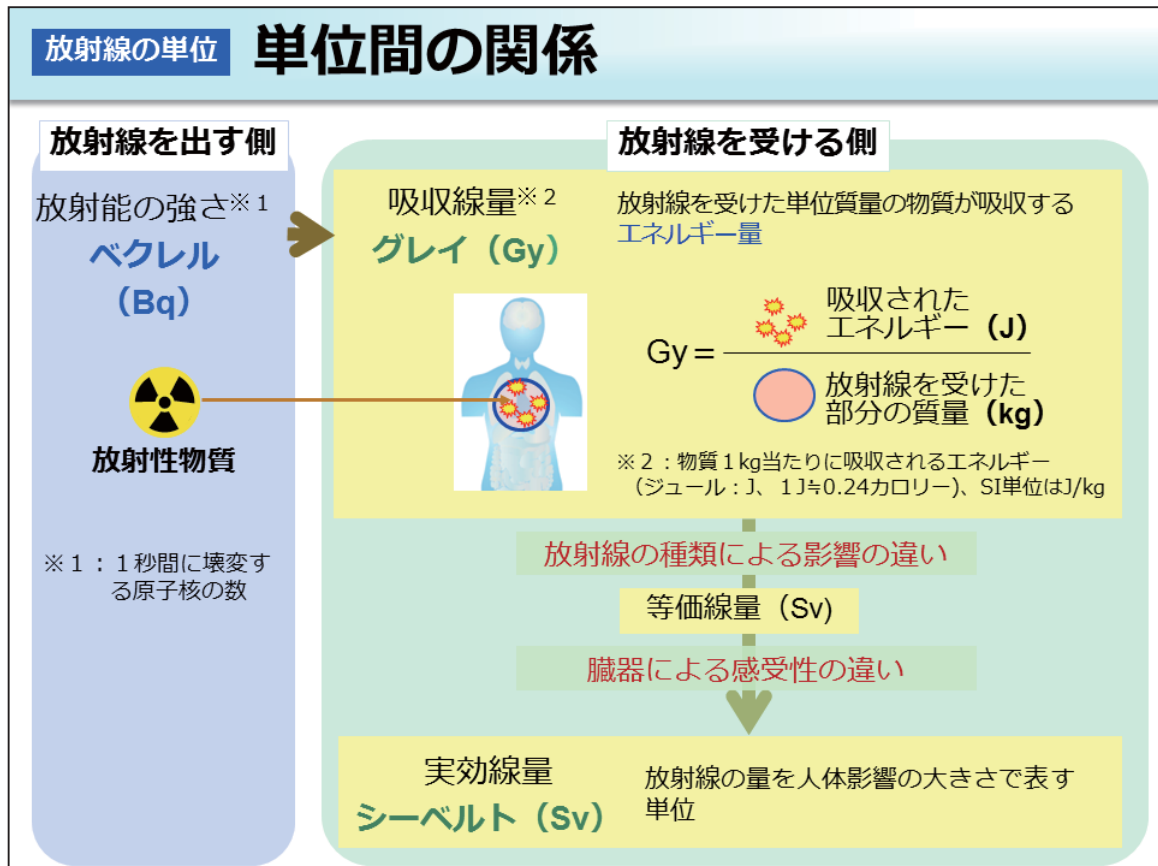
放射線の単位 単位間の関係

放射線を出す側

放射能の強さ※1
ベクレル
（Bq）

放射性物質

※１：１秒間に壊変する原子核の数

放射線を受ける側

吸収線量※2
グレイ（Gy）

放射線を受けた単位質量の物質が吸収するエネルギー量

$\text{Gy} = \frac{\text{吸収されたエネルギー（J）}}{\text{放射線を受けた部分の質量（kg）}}$

※２：物質１kg当たりに吸収されるエネルギー（ジュール：J、１J≒0.24カロリー）、SI単位はJ/kg

放射線の種類による影響の違い

等価線量（Sv）

臓器による感受性の違い

実効線量
シーベルト（Sv）

放射線の量を人体影響の大きさで表す単位